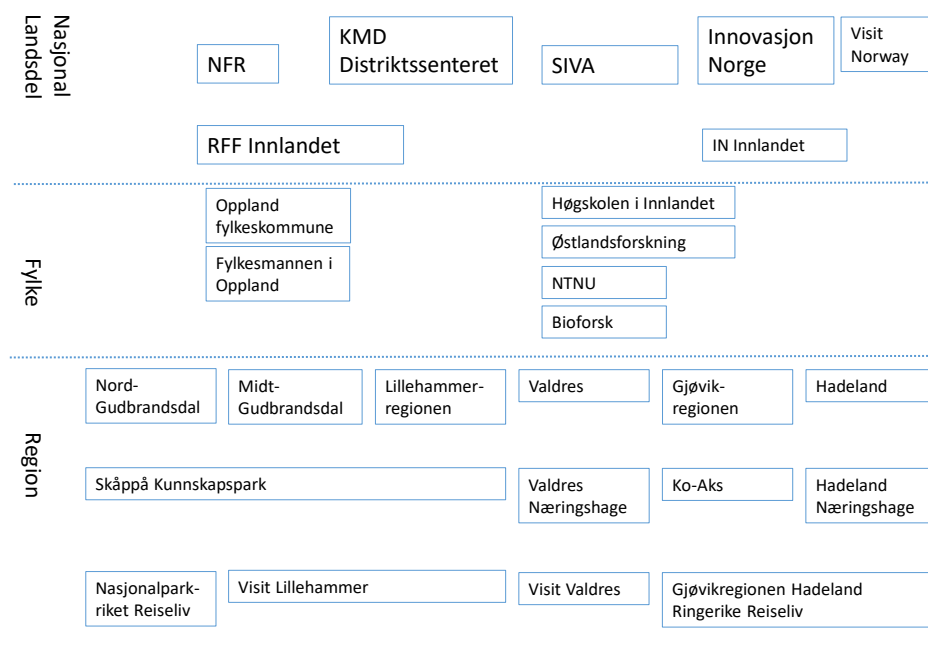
Nasjonal
Landsdel

NFR

KMD
Distriktssenteret

SIVA

Innovasjon
Norge

Visit
Norway

RFF Innlandet

IN Innlandet

Fylke

Oppland
fylkeskommune

Fylkesmannen i
Oppland

Høgskolen i Innlandet

Østlandsforskning

NTNU

Bioforsk

Region

Nord-
Gudbrandsdal

Midt-
Gudbrandsdal

Lillehammer-
regionen

Valdres

Gjøvik-
regionen

Hadeland

Skåppå Kunnskapspark

Valdres
Næringshage

Ko-Aks

Hadeland
Næringshage

Nasjonalpark-
riket Reiseliv

Visit Lillehammer

Visit Valdres

Gjøvikregionen Hadeland
Ringerike Reiseliv